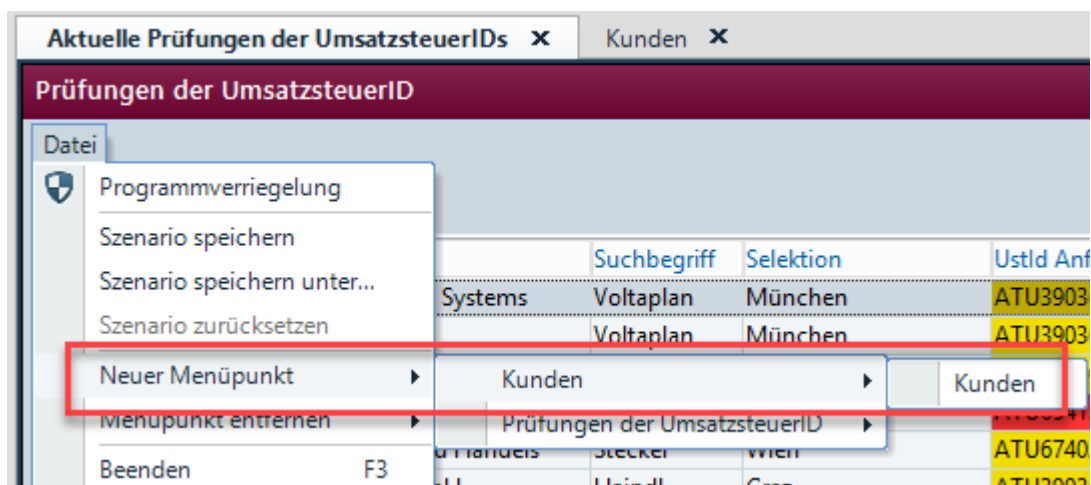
Aktuelle Prüfungen der UmsatzsteuerIDs ×
Kunden ×

Prüfungen der UmsatzsteuerID

Datei

Programmverriegelung
Szenario speichern
Szenario speichern unter...
Szenario zurücksetzen
Neuer Menüpunkt ▸
Menüpunkt entfernen ▸
Beenden F3

Kunden ▸
Prüfungen der UmsatzsteuerID ▸

Kunden

| | Suchbegriff | Selektion | UstId Anf |
|---|---|---|---|
| Systems | Voltaplan | München | ATU3903 |
| | Voltaplan | München | ATU3903 |
| | | | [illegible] |
| Handels | Stecker | Wien | ATU6740 |
| | Haindl | Graz | ATU3903 |